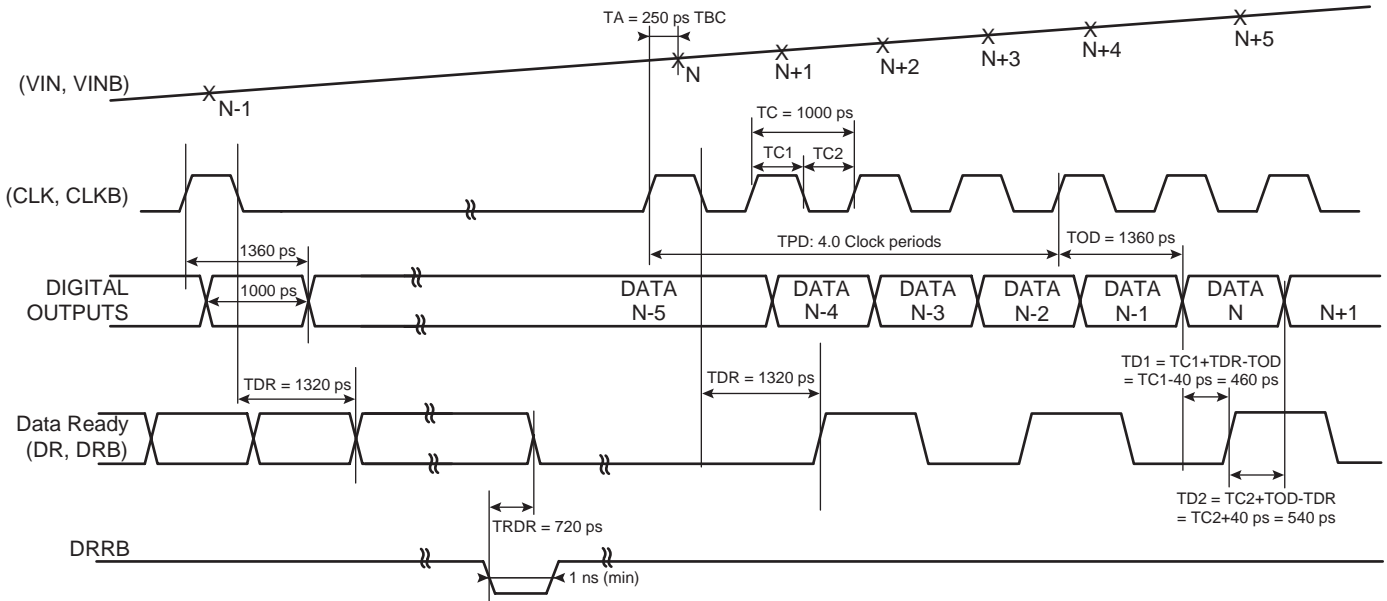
TA = 250 ps TBC

(VIN, VINB)

N-1

N

N+1

N+2

N+3

N+4

N+5

TC = 1000 ps

TC1

TC2

(CLK, CLKB)

1360 ps

TPD: 4.0 Clock periods

TOD = 1360 ps

DIGITAL OUTPUTS

1000 ps

DATA N-5

DATA N-4

DATA N-3

DATA N-2

DATA N-1

DATA N

N+1

TD1 = TC1+TDR-TOD = TC1-40 ps = 460 ps

TDR = 1320 ps

TDR = 1320 ps

Data Ready (DR, DRB)

TD2 = TC2+TOD-TDR = TC2+40 ps = 540 ps

TRDR = 720 ps

DRRB

1 ns (min)